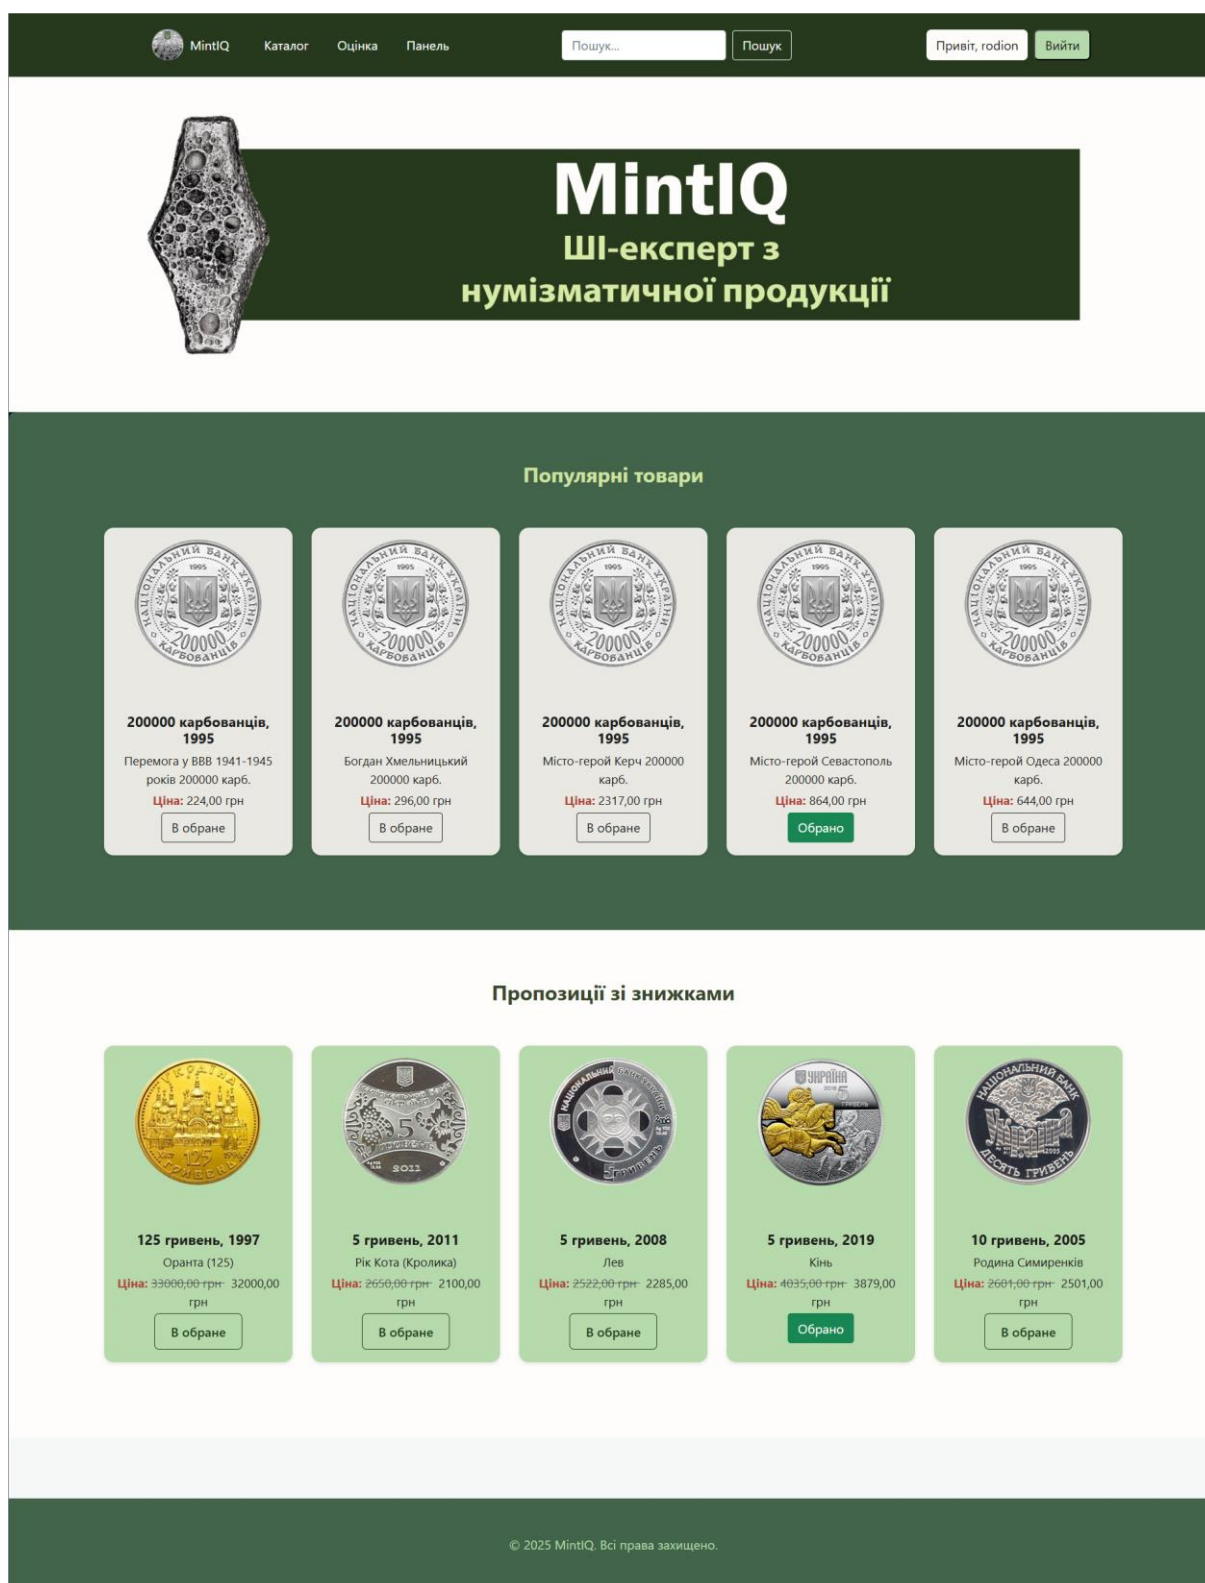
MintIQ Каталог Оцінка Панель

Пошук... Пошук

Привіт, rodion Вийти

MintIQ
ШІ-експерт з нумізматичної продукції

Популярні товари

200000 карбованців, 1995
Перемога у ВВВ 1941-1945 років 200000 карб.
Ціна: 224,00 грн
В обране

200000 карбованців, 1995
Богдан Хмельницький 200000 карб.
Ціна: 296,00 грн
В обране

200000 карбованців, 1995
Місто-герой Керч 200000 карб.
Ціна: 2317,00 грн
В обране

200000 карбованців, 1995
Місто-герой Севастополь 200000 карб.
Ціна: 864,00 грн
Обрано

200000 карбованців, 1995
Місто-герой Одеса 200000 карб.
Ціна: 644,00 грн
В обране

Пропозиції зі знижками

125 гривень, 1997
Оранта (125)
Ціна: ~~33000,00 грн~~ 32000,00 грн
В обране

5 гривень, 2011
Рік Кота (Кролика)
Ціна: ~~2650,00 грн~~ 2100,00 грн
В обране

5 гривень, 2008
Лев
Ціна: ~~2522,00 грн~~ 2285,00 грн
В обране

5 гривень, 2019
Кінь
Ціна: ~~4035,00 грн~~ 3879,00 грн
Обрано

10 гривень, 2005
Родина Симиренків
Ціна: ~~2601,00 грн~~ 2501,00 грн
В обране

© 2025 MintIQ. Всі права захищено.